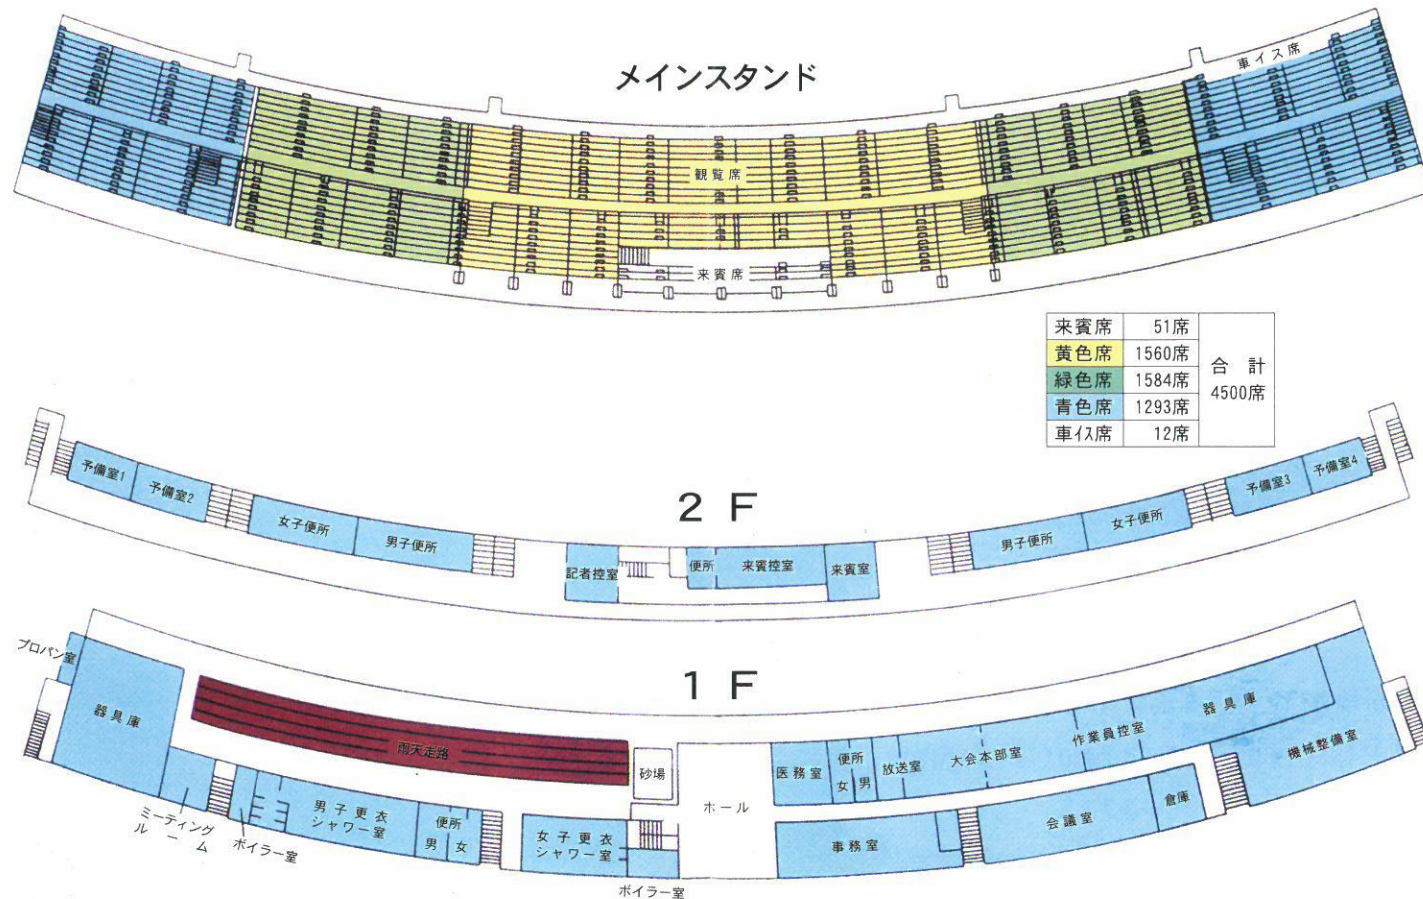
メインスタンド

車イス席

観覧席

来賓席

| 来賓席 | 51席 | 合 計 4500席 |
|---|---|---|
| 黄色席 | 1560席 | |
| 緑色席 | 1584席 | |
| 青色席 | 1293席 | |
| 車イス席 | 12席 | |

2 F

予備室1
予備室2
女子便所
男子便所
記者控室
便所
来賓控室
来賓室
男子便所
女子便所
予備室3
予備室4

1 F

プロパン室
器具庫
雨天走路
砂場
ホール
医務室
便所
女
男
放送室
大会本部室
作業員控室
器具庫
機械整備室
ミーティングルーム
ボイラー室
男子更衣シャワー室
便所
男
女
女子更衣シャワー室
ボイラー室
事務室
会議室
倉庫